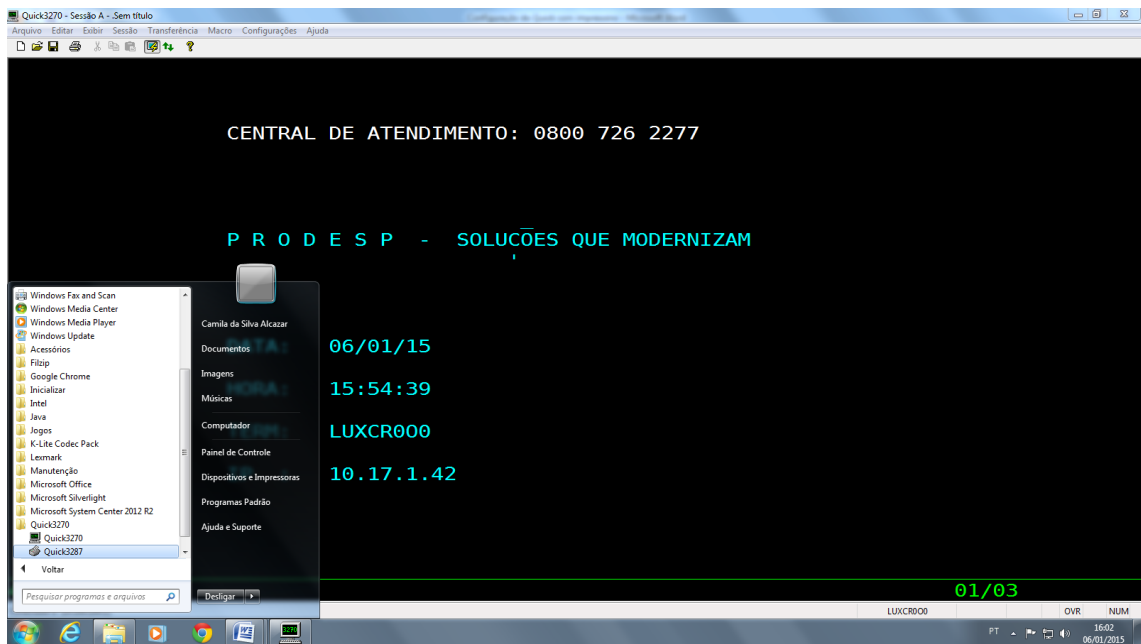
Quick3270 - Sessão A - .Sem título

Arquivo Editar Exibir Sessão Transferência Macro Configurações Ajuda

CENTRAL DE ATENDIMENTO: 0800 726 2277

P R O D E S P - SOLUCÕES QUE MODERNIZAM

Windows Fax and Scan
Windows Media Center
Windows Media Player
Windows Update
Acessórios
Filzip
Google Chrome
Inicializar
Intel
Java
Jogos
K-Lite Codec Pack
Lexmark
Manutenção
Microsoft Office
Microsoft Silverlight
Microsoft System Center 2012 R2
Quick3270
Quick3270
Quick3287
Voltar

Pesquisar programas e arquivos

Camila da Silva Alcazar
Documentos
Imagens
Músicas
Computador
Painel de Controle
Dispositivos e Impressoras
Programas Padrão
Ajuda e Suporte

Desligar

06/01/15
15:54:39
LUXCR0O0
10.17.1.42

01/03

LUXCR0O0 OVR NUM

PT 16:02 06/01/2015